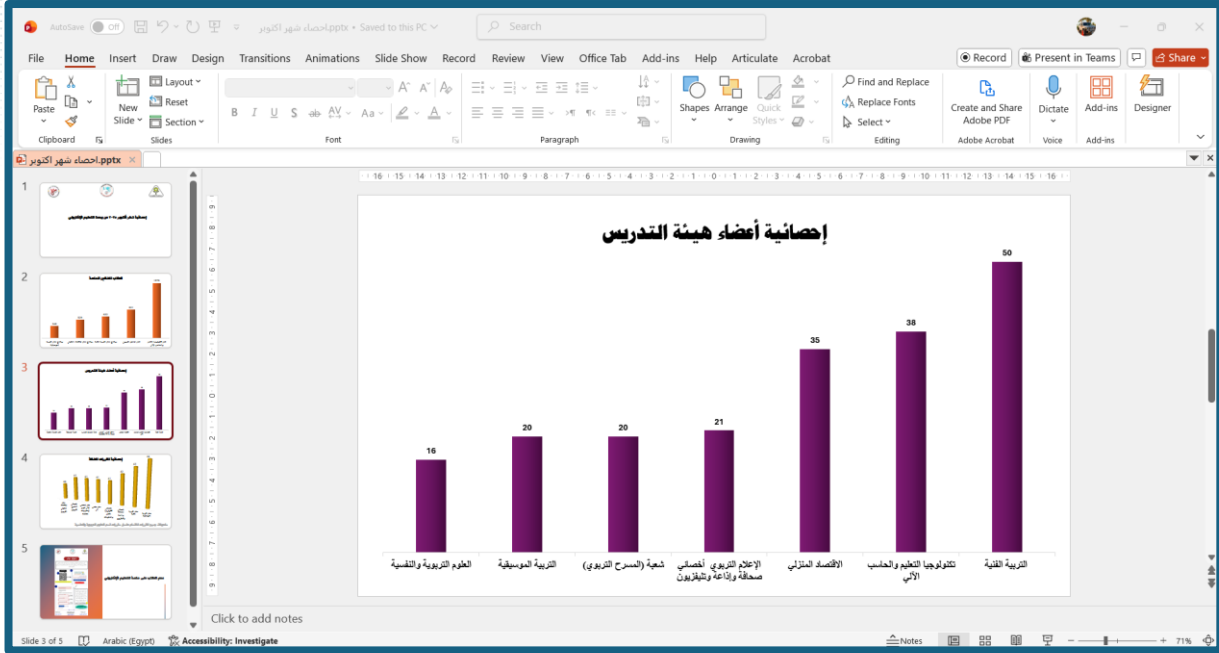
AutoSave Off احصاء شهر اكتوبر.pptx • Saved to this PC Search

File Home Insert Draw Design Transitions Animations Slide Show Record Review View Office Tab Add-ins Help Articulate Acrobat Record Present in Teams Share

Paste Clipboard New Slide Layout Reset Section Slides Font Paragraph Shapes Arrange Quick Styles Drawing Find and Replace Replace Fonts Select Editing Create and Share Adobe PDF Adobe Acrobat Dictate Voice Add-ins Add-ins Designer

احصاء شهر اكتوبر.pptx

1
2
3
4
5

إحصائية أعضاء هيئة التدريس

| التربية الفنية | تكنولوجيا التعليم والحاسب الآلي | الاقتصاد المنزلي | الإعلام التربوي أخصائي صحافة وإذاعة وتليفزيون | شعبة (المسرح التربوي) | التربية الموسيقية | العلوم التربوية والنفسية |
|---|---|---|---|---|---|---|
| 50 | 38 | 35 | 21 | 20 | 20 | 16 |

Click to add notes

Slide 3 of 5 Arabic (Egypt) Accessibility: Investigate Notes 71%